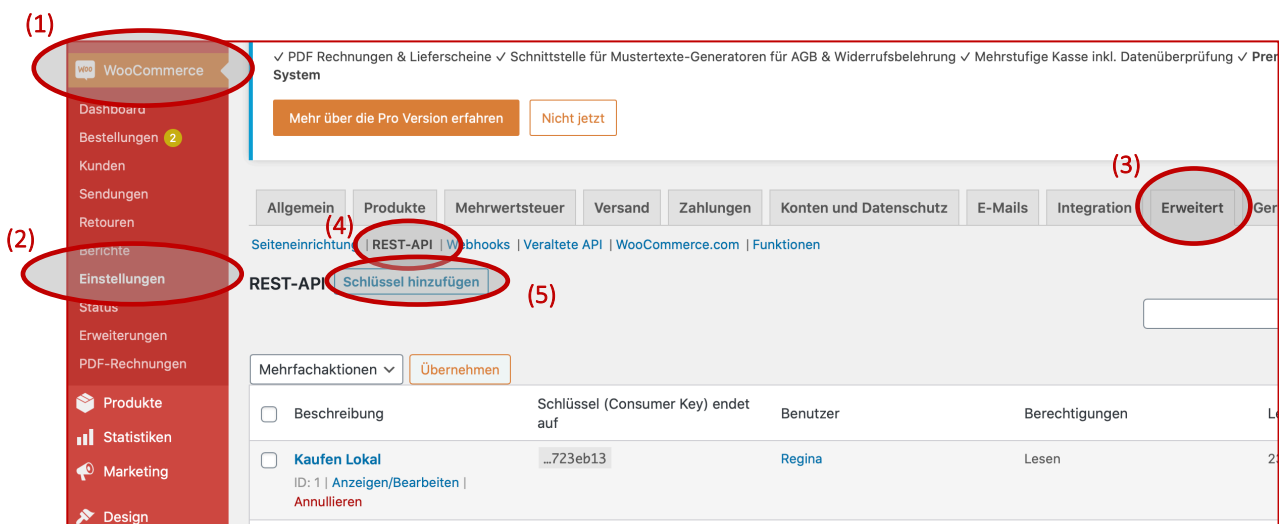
(1)

WooCommerce

Dashboard

Bestellungen 2

Kunden

Sendungen

Retouren

(2)

Berichte

Einstellungen

Status

Erweiterungen

PDF-Rechnungen

Produkte

Statistiken

Marketing

Design

✓ PDF Rechnungen & Lieferscheine ✓ Schnittstelle für Mustertexte-Generatoren für AGB & Widerrufsbelehrung ✓ Mehrstufige Kasse inkl. Datenüberprüfung ✓ Pre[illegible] System

Mehr über die Pro Version erfahren | Nicht jetzt

(3)

Allgemein | Produkte | Mehrwertsteuer | Versand | Zahlungen | Konten und Datenschutz | E-Mails | Integration | Erweitert | Ge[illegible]

(4)

Seiteneinrichtung | REST-API | Webhooks | Veraltete API | WooCommerce.com | Funktionen

REST-API Schlüssel hinzufügen

(5)

Mehrfachaktionen | Übernehmen

| | Beschreibung | Schlüssel (Consumer Key) endet auf | Benutzer | Berechtigungen | L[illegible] |
|---|---|---|---|---|---|
| | Kaufen Lokal<br>ID: 1 \| Anzeigen/Bearbeiten \| Annullieren | …723eb13 | Regina | Lesen | 2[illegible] |